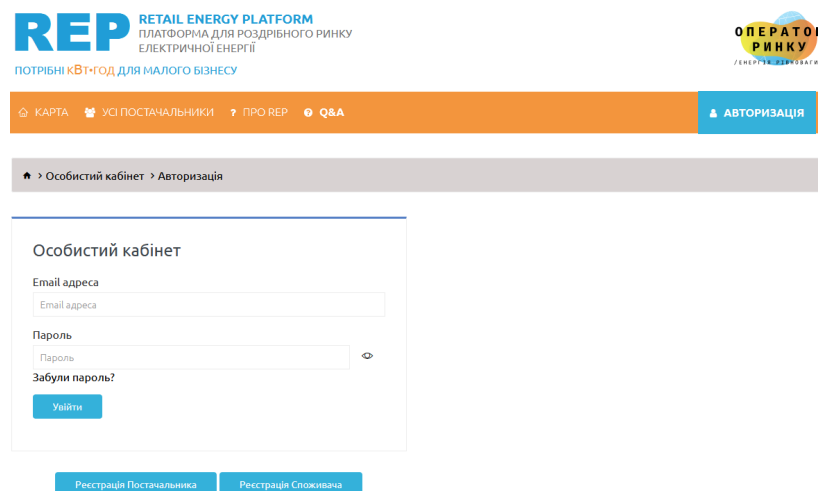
REP RETAIL ENERGY PLATFORM
ПЛАТФОРМА ДЛЯ РОЗДРІБНОГО РИНКУ ЕЛЕКТРИЧНОЇ ЕНЕРГІЇ

ПОТРІБНІ КВТ•ГОД ДЛЯ МАЛОГО БІЗНЕСУ

ОПЕРАТОР РИНКУ
/ЕНЕРГІЯ РІВНОВАГИ

КАРТА УСІ ПОСТАЧАЛЬНИКИ ПРО REP Q&A АВТОРИЗАЦІЯ

› Особистий кабінет › Авторизація

Особистий кабінет

Email адреса

Email адреса

Пароль

Пароль

Забули пароль?

Увійти

Реєстрація Постачальника Реєстрація Споживача